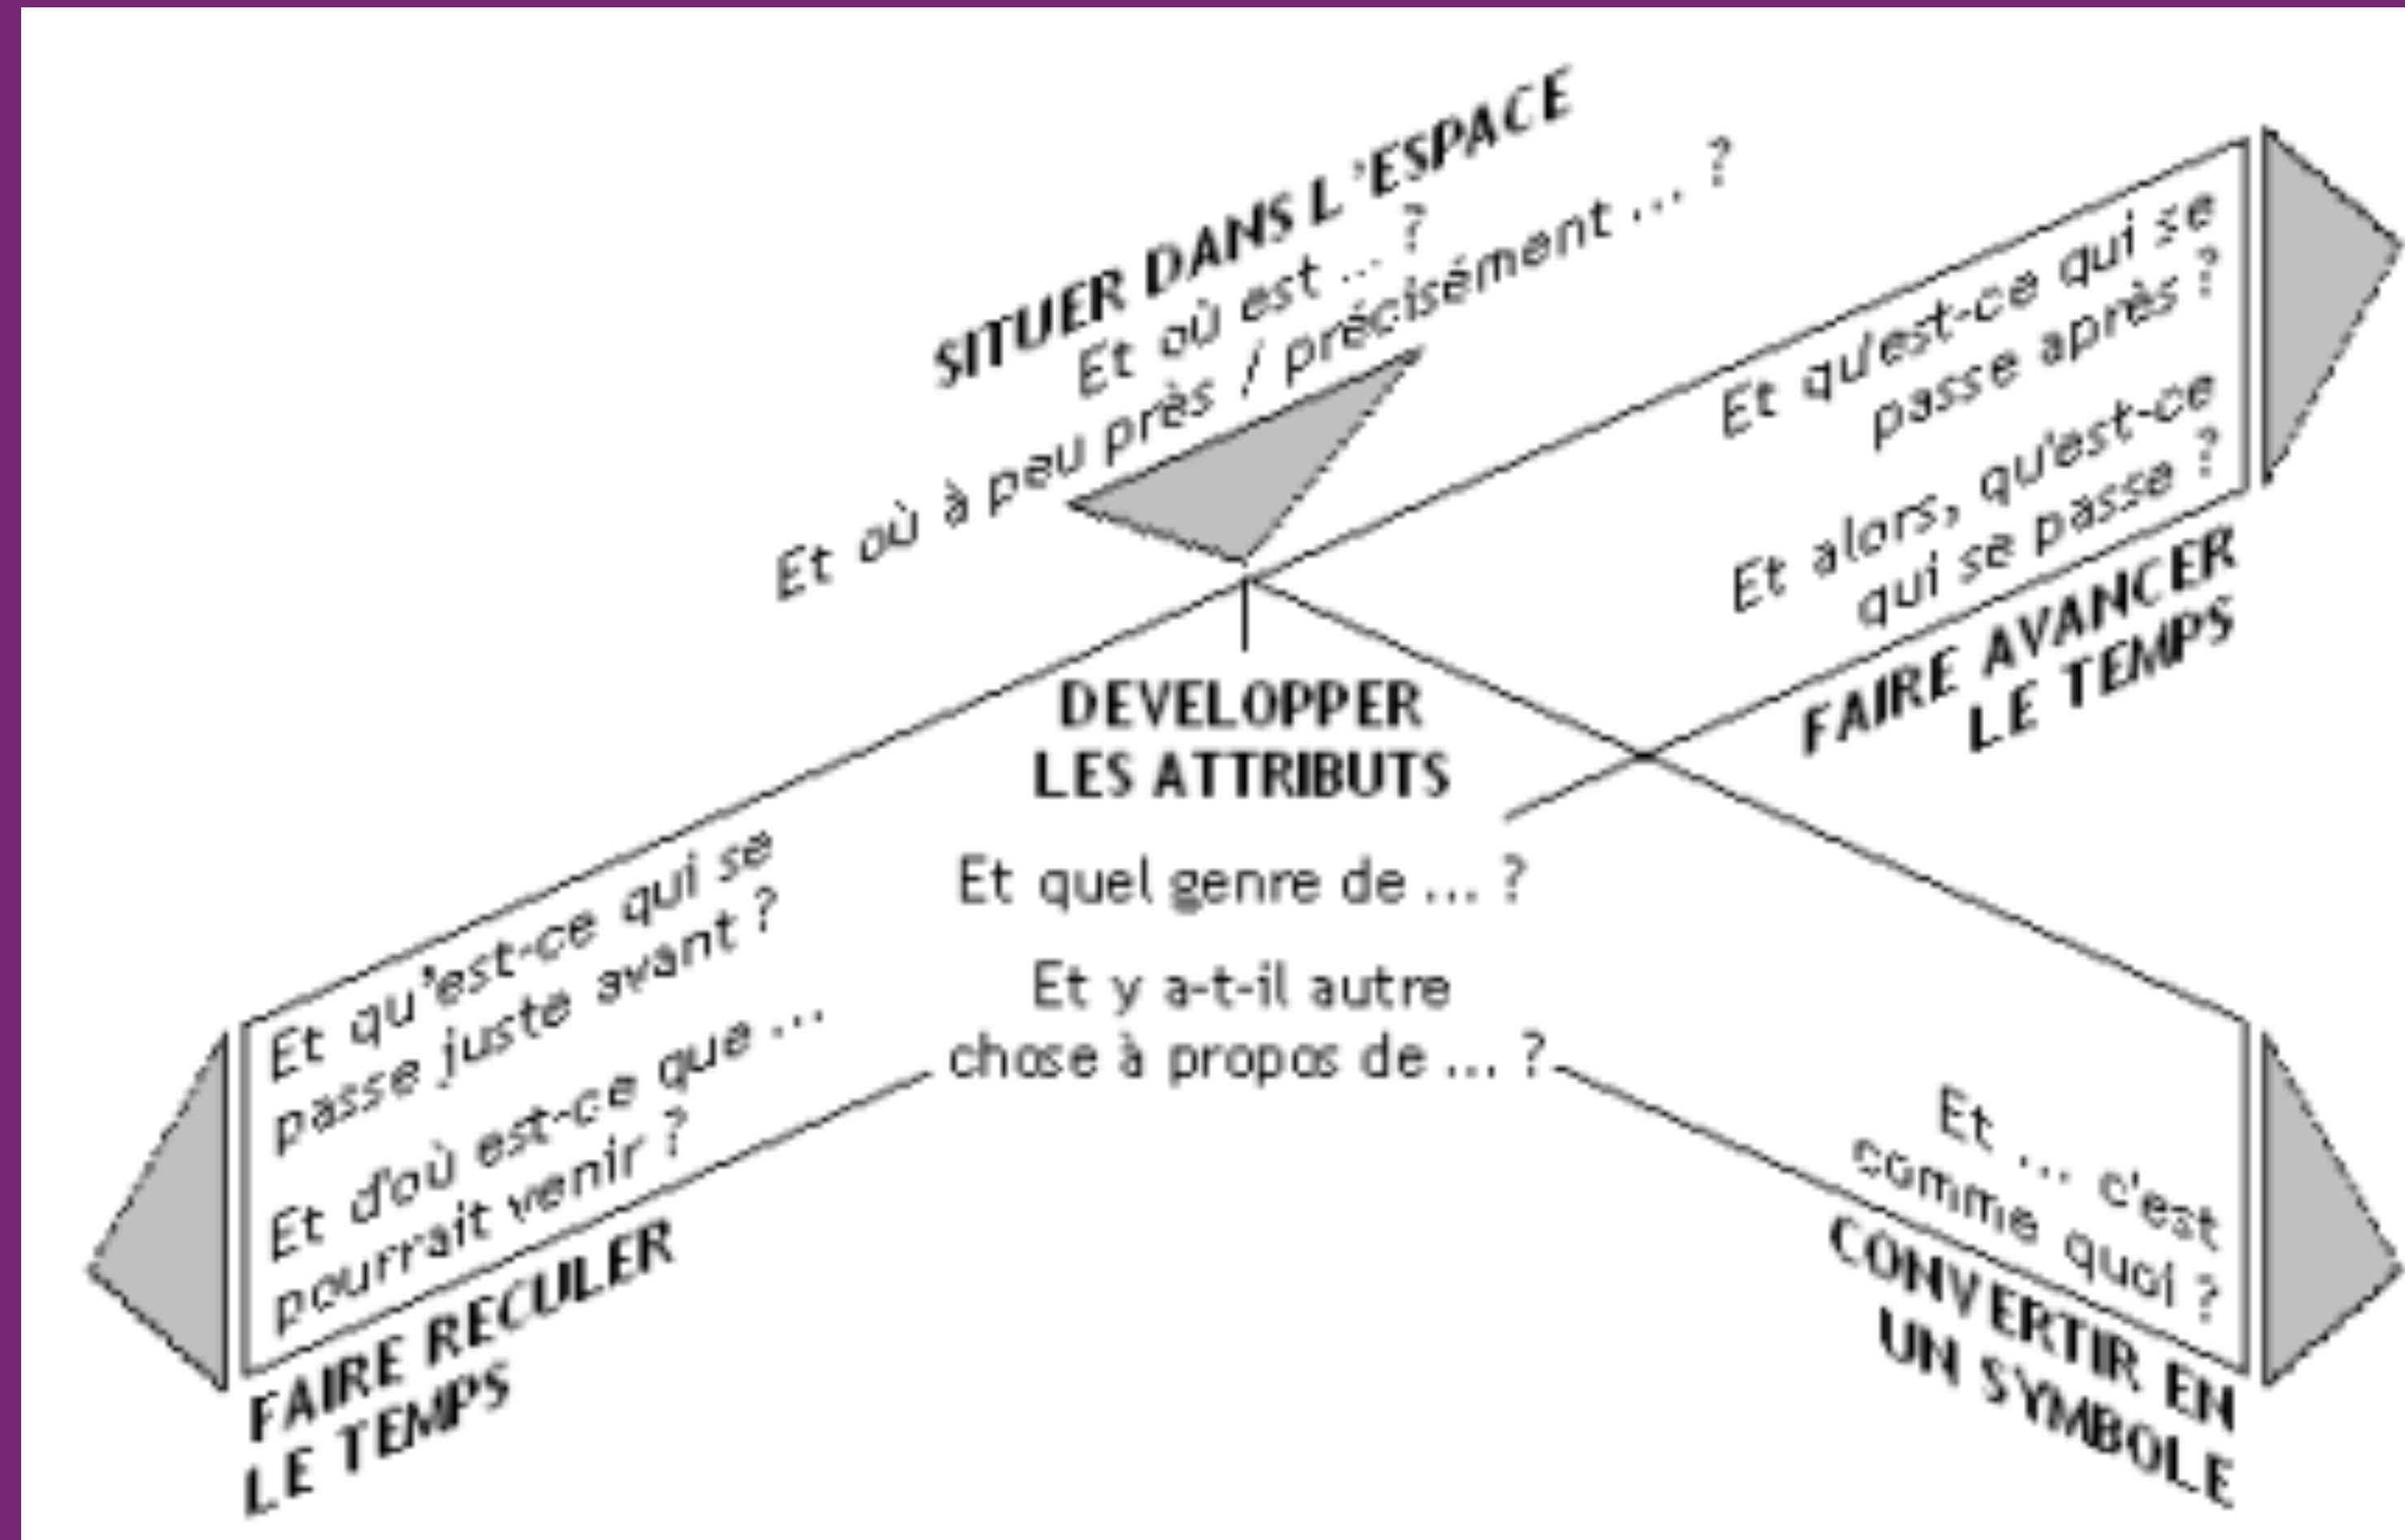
SITUER DANS L'ESPACE
Et où est ... ?
Et où à peu près / précisément ... ?

Et qu'est-ce qui se passe après ?
Et alors, qu'est-ce qui se passe ?
FAIRE AVANCER LE TEMPS

DEVELOPPER LES ATTRIBUTS
Et quel genre de ... ?
Et y a-t-il autre chose à propos de ... ?

Et qu'est-ce qui se passe juste avant ?
Et d'où est-ce que ... pourrait venir ?
FAIRE RECULER LE TEMPS

Et ... c'est comme quoi ?
CONVERTIR EN UN SYMBOLE